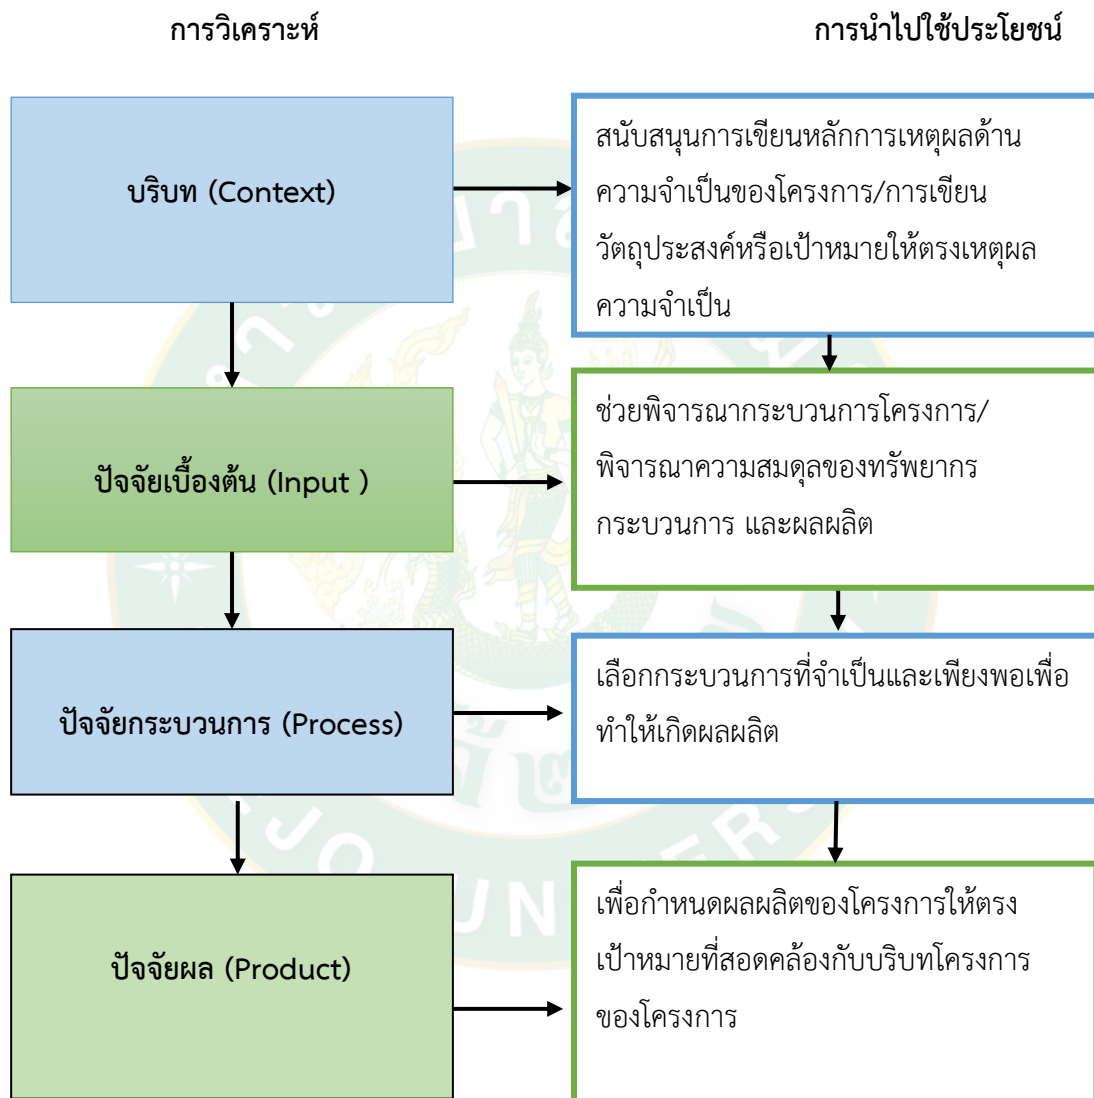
การวิเคราะห์

การนำไปใช้ประโยชน์

บริบท (Context)

สนับสนุนการเขียนหลักการเหตุผลด้านความจำเป็นของโครงการ/การเขียนวัตถุประสงค์หรือเป้าหมายให้ตรงเหตุผลความจำเป็น

ปัจจัยเบื้องต้น (Input )

ช่วยพิจารณากระบวนการโครงการ/พิจารณาความสมดุลของทรัพยากร กระบวนการ และผลผลิต

ปัจจัยกระบวนการ (Process)

เลือกกระบวนการที่จำเป็นและเพียงพอเพื่อทำให้เกิดผลผลิต

ปัจจัยผล (Product)

เพื่อกำหนดผลผลิตของโครงการให้ตรงเป้าหมายที่สอดคล้องกับบริบทโครงการของโครงการ